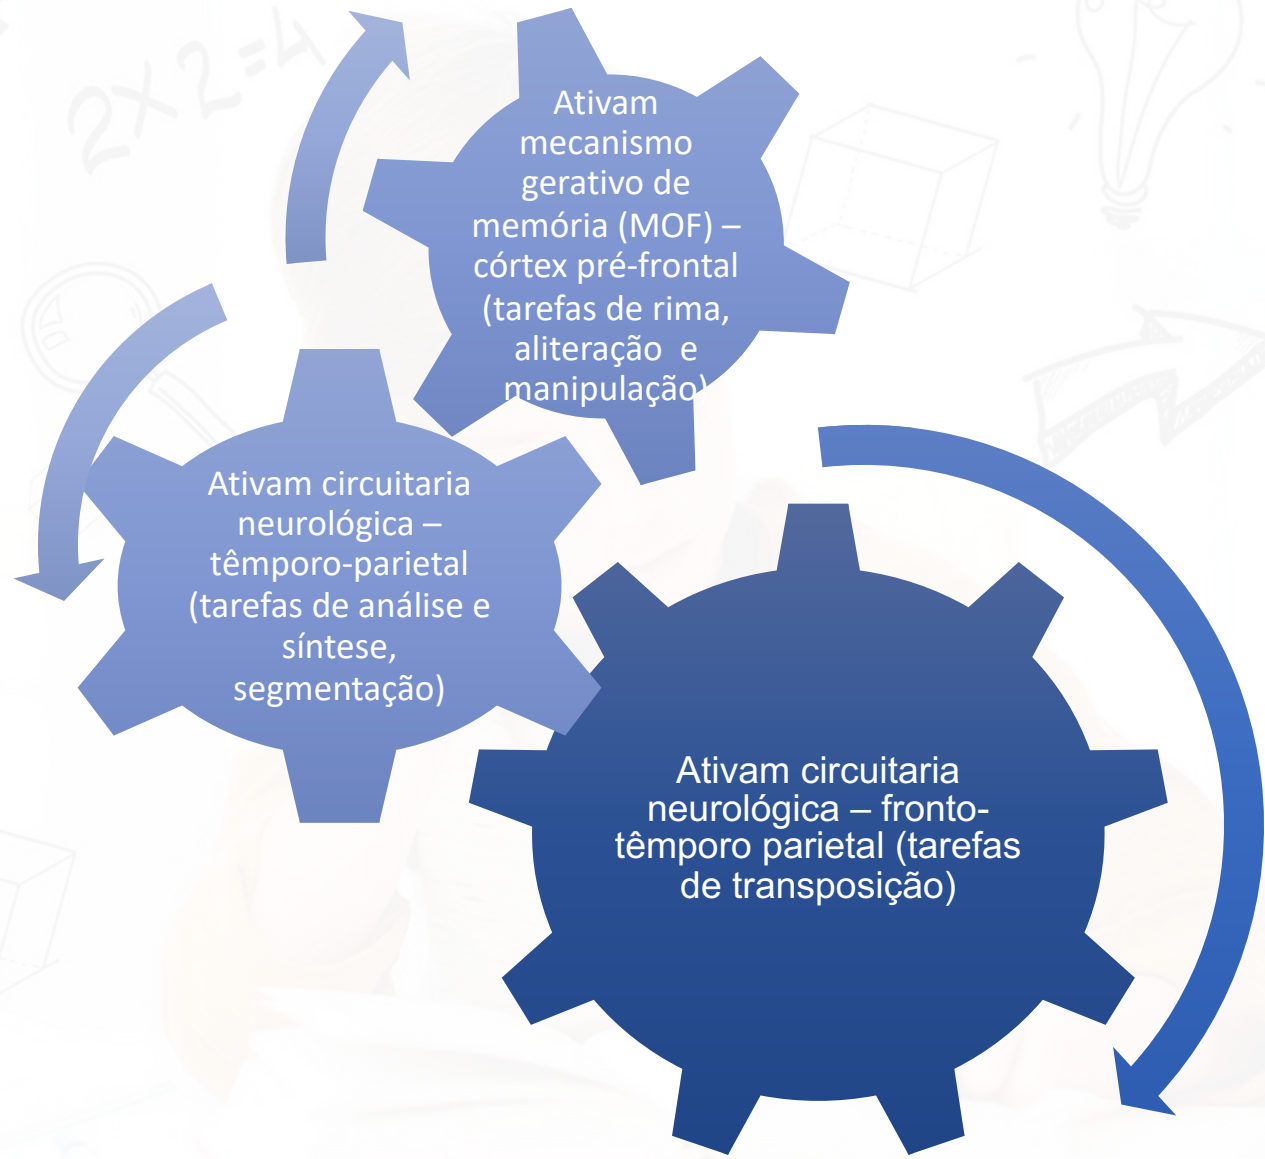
Ativam mecanismo gerativo de memória (MOF) – córtex pré-frontal (tarefas de rima, aliteração e manipulação)

Ativam circuitaria neurológica – têmporo-parietal (tarefas de análise e síntese, segmentação)

Ativam circuitaria neurológica – fronto-têmporo parietal (tarefas de transposição)

2X2=4